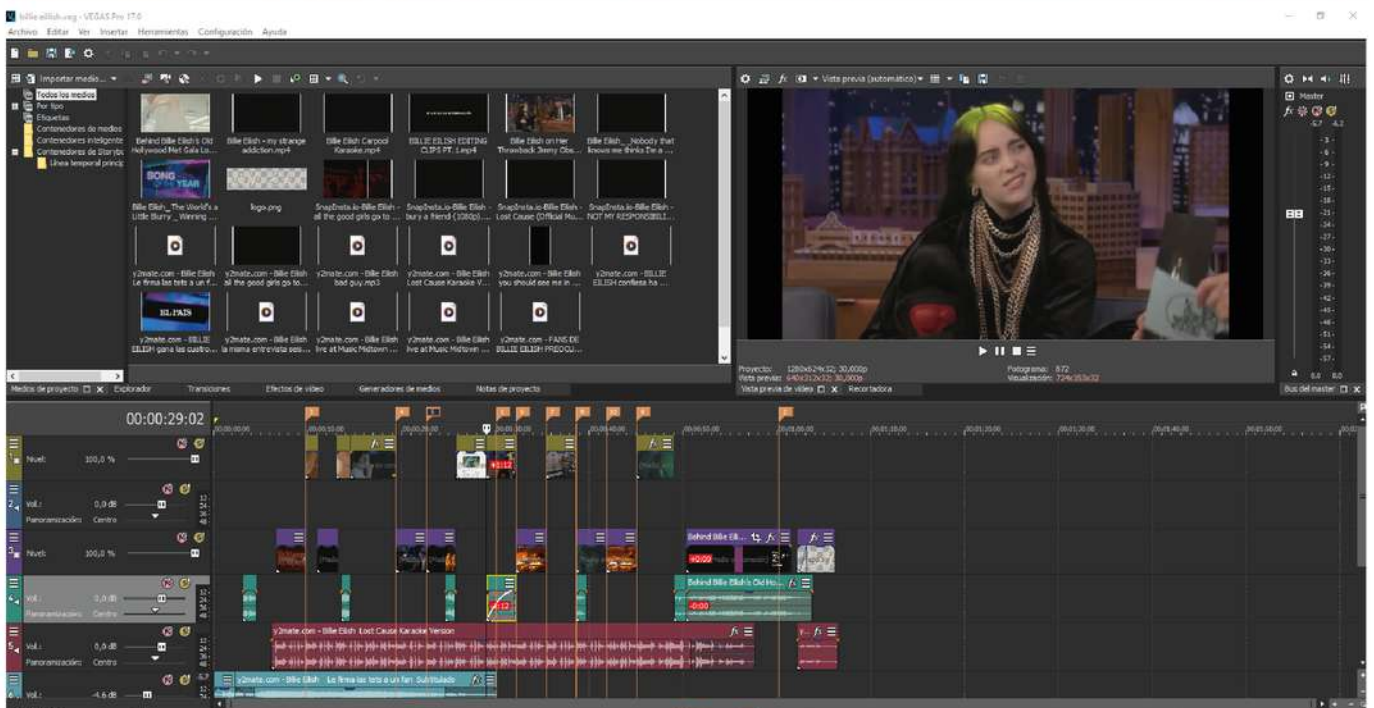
billie eillish.veg - VEGAS Pro 17.0
Archivo Editar Ver Insertar Herramientas Configuración Ayuda

Importar medio...
Todos los medios
Por tipo
Etiquetas
Contenedores de medios
Contenedores inteligentes
Contenedores de Storyboard
Línea temporal principal

Behind Billie Eilish's Old Hollywood Met Gala Lo...
Billie Eilish - my strange addiction.mp4
Billie Eilish Carpool Karaoke.mp4
BILLIE EILISH EDITING CLIPS PT. 1.mp4
Billie Eilish on Her Throwback Jimmy Obs...
Billie Eilish _ Nobody that knows me thinks I'm a ...
Billie Eilish _ The World's a Little Blurry _ Winning ...
logo.png
SnapInsta.io-Billie Eilish - all the good girls go to ...
SnapInsta.io-Billie Eilish - bury a friend (1080p)...
SnapInsta.io-Billie Eilish - Lost Cause (Official Mu...
SnapInsta.io-Billie Eilish - NOT MY RESPONSIBILI...
y2mate.com - Billie Eilish Le firma las tets a un f...
y2mate.com - Billie Eilish all the good girls go to...
y2mate.com - Billie Eilish bad guy.mp3
y2mate.com - Billie Eilish Lost Cause Karaoke V...
y2mate.com - Billie Eilish you should see me in ...
y2mate.com - BILLIE EILISH confiesa ha ...
y2mate.com - BILLIE EILISH gana los cuatro...
y2mate.com - Billie Eilish la misma entrevista ses...
y2mate.com - Billie Eilish live at Music Midtown ...
y2mate.com - Billie Eilish live at Music Midtown ...
y2mate.com - FANS DE BILLIE EILISH PREOCU...

Medios de proyecto Explorador Transiciones Efectos de vídeo Generadores de medios Notas de proyecto

Vista previa (automático)
Proyecto: 1280x624x32; 30,000p
Vista previa: 640x312x32; 30,000p
Fotograma: 872
Visualización: 724x353x32
Vista previa de vídeo Recortadora

Master
Bus del master

00:00:29:02
Nivel: 100,0 %
Vol.: 0,0 dB
Panoramización: Centro
Nivel: 100,0 %
Vol.: 0,0 dB
Panoramización: Centro
Vol.: 0,0 dB
Panoramización: Centro
Vol.: -4,6 dB

Behind Billie Eili...
Behind Billie Eilish's Old Ho...
y2mate.com - Billie Eilish Lost Cause Karaoke Version
y2mate.com - Billie Eilish Le firma las tets a un fan Subtitulado